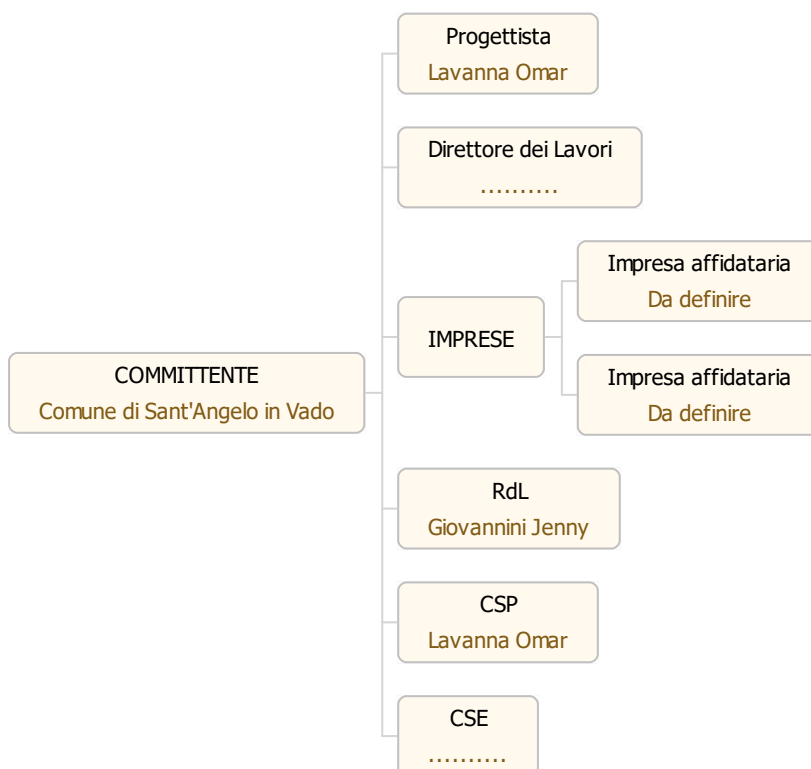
Progettista
Lavanna Omar

Direttore dei Lavori
..........

COMMITTENTE
Comune di Sant'Angelo in Vado

IMPRESE

Impresa affidataria
Da definire

Impresa affidataria
Da definire

RdL
Giovannini Jenny

CSP
Lavanna Omar

CSE
..........